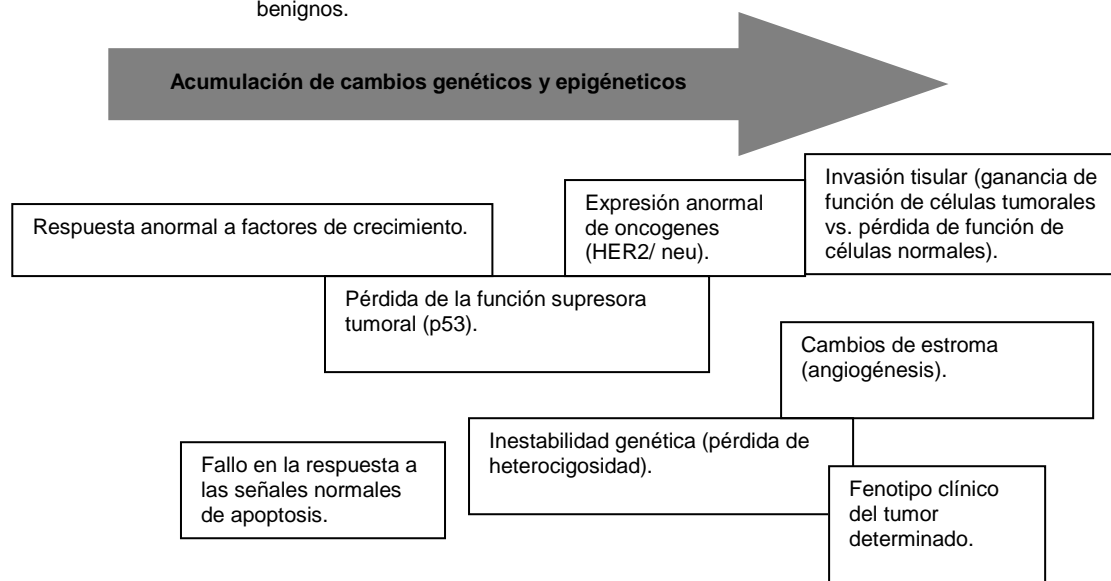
benignos.

Acumulación de cambios genéticos y epigéneticos

Respuesta anormal a factores de crecimiento.

Expresión anormal de oncogenes (HER2/ neu).

Invasión tisular (ganancia de función de células tumorales vs. pérdida de función de células normales).

Pérdida de la función supresora tumoral (p53).

Cambios de estroma (angiogénesis).

Inestabilidad genética (pérdida de heterocigosidad).

Fallo en la respuesta a las señales normales de apoptosis.

Fenotipo clínico del tumor determinado.